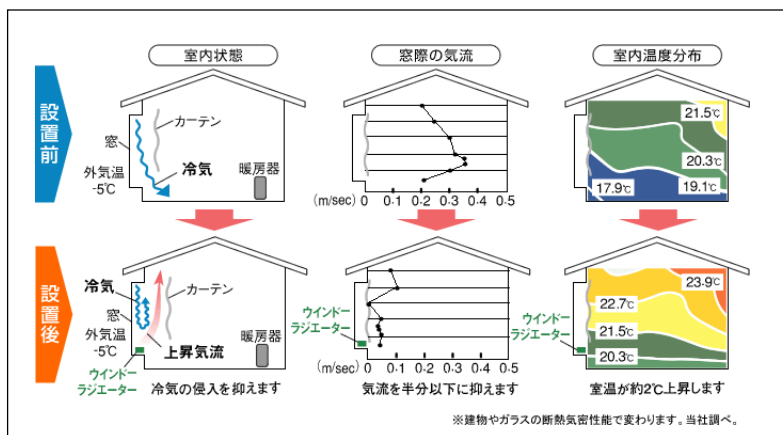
室内状態

窓際の気流

室内温度分布

設置前

カーテン

窓

冷気

暖房器

外気温 -5℃

(m/sec) 0 0.1 0.2 0.3 0.4 0.5

21.5℃

20.3℃

17.9℃

19.1℃

設置後

冷気

カーテン

窓

外気温 -5℃

上昇気流

暖房器

ウインドーラジエーター

ウインドーラジエーター

(m/sec) 0 0.1 0.2 0.3 0.4 0.5

ウインドーラジエーター

23.9℃

22.7℃

21.5℃

20.3℃

冷気の侵入を抑えます

気流を半分以下に抑えます

室温が約2℃上昇します

※建物やガラスの断熱気密性能で変わります。当社調べ。